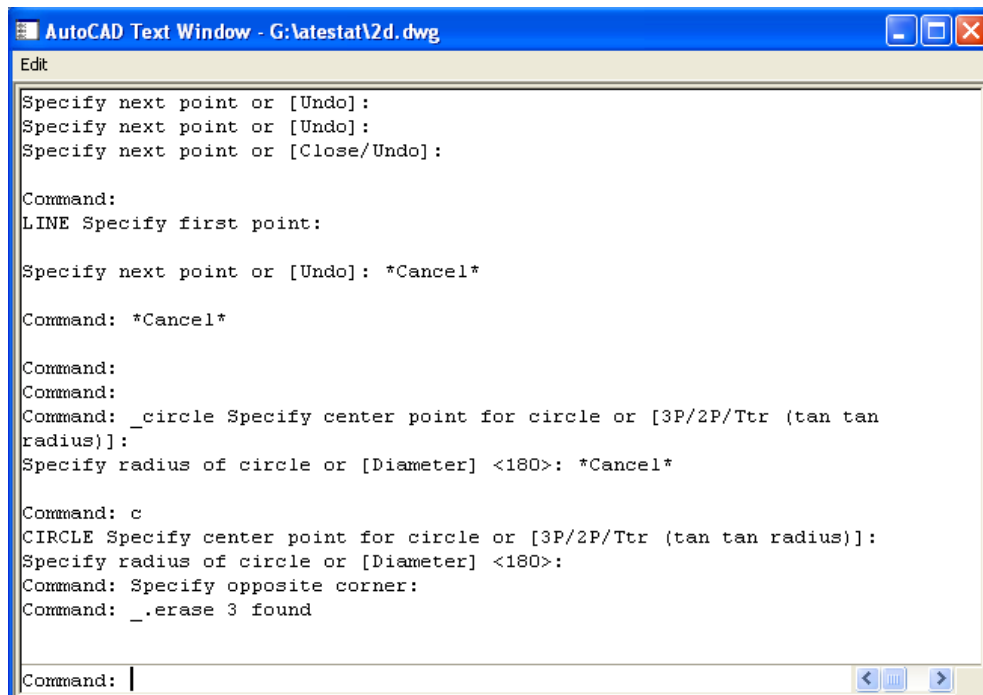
AutoCAD Text Window - G:\atestat\2d.dwg
Edit

Specify next point or [Undo]:
Specify next point or [Undo]:
Specify next point or [Close/Undo]:

Command:
LINE Specify first point:

Specify next point or [Undo]: *Cancel*

Command: *Cancel*

Command:
Command:
Command: _circle Specify center point for circle or [3P/2P/Ttr (tan tan radius)]:
Specify radius of circle or [Diameter] <180>: *Cancel*

Command: c
CIRCLE Specify center point for circle or [3P/2P/Ttr (tan tan radius)]:
Specify radius of circle or [Diameter] <180>:
Command: Specify opposite corner:
Command: _.erase 3 found

Command: